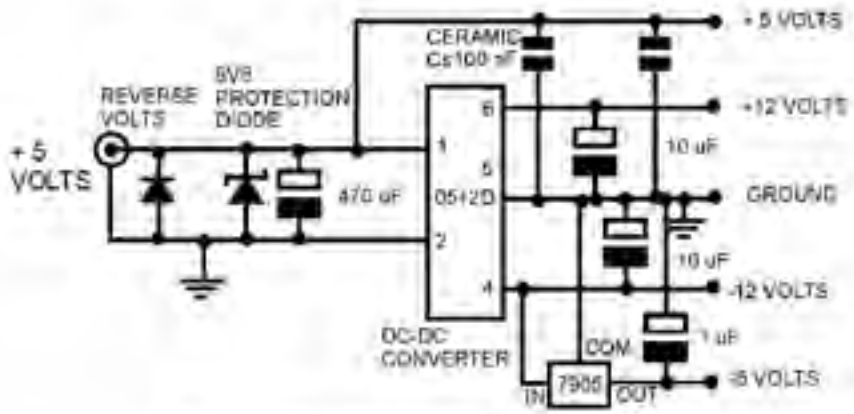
+5 VOLTS

CERAMIC C≤100 nF

5V8 PROTECTION DIODE

REVERSE VOLTS

+12 VOLTS

6

1

5

0512D

2

4

470 uF

10 uF

GROUND

10 uF

-12 VOLTS

1 uF

DC-DC CONVERTER

COM

IN

7905

OUT

-5 VOLTS

+ 5 VOLTS